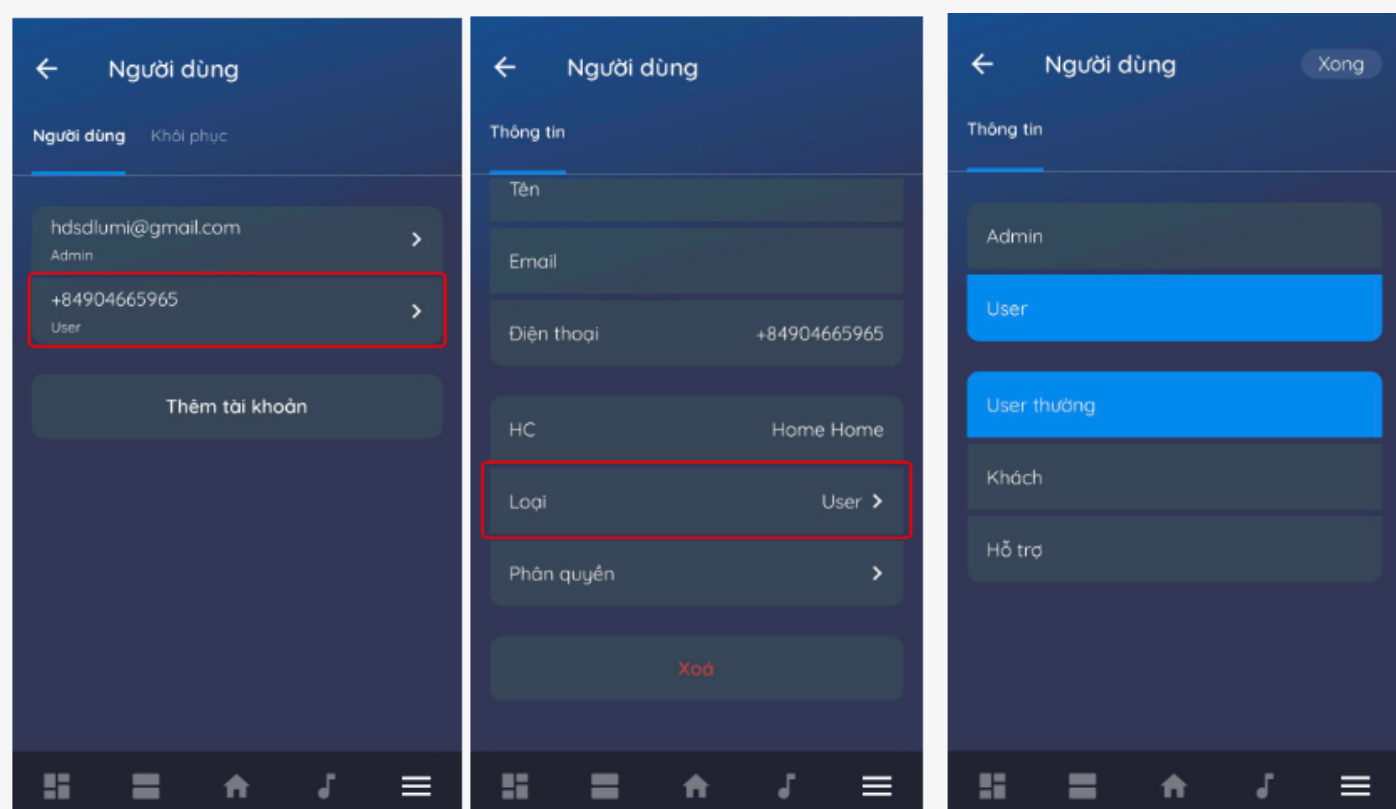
Người dùng

Người dùng Khôi phục

hdsdlumi@gmail.com
Admin

+84904665965
User

Thêm tài khoản

Người dùng

Thông tin

Tên

Email

Điện thoại +84904665965

HC Home Home

Loại User

Phân quyền

Xoá

Người dùng Xong

Thông tin

Admin

User

User thường

Khách

Hỗ trợ